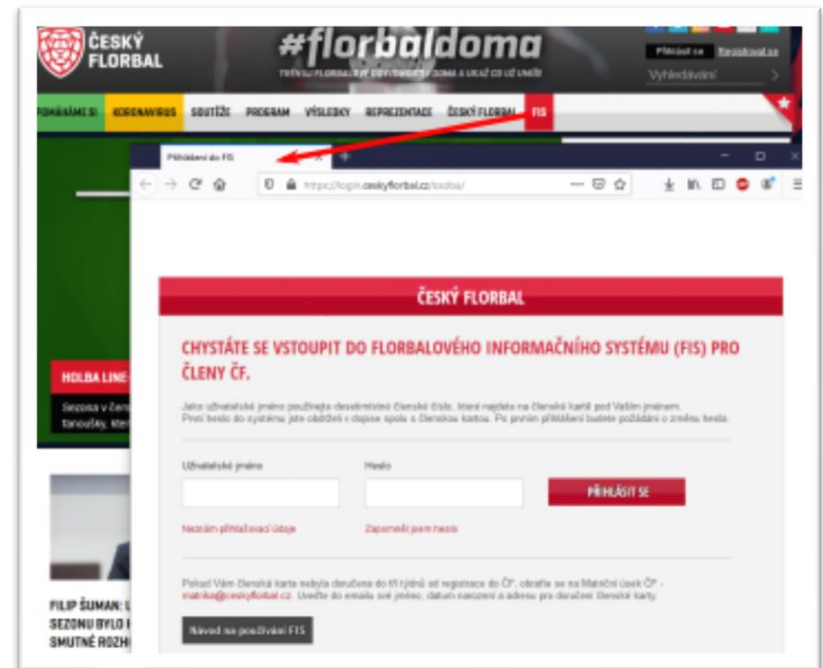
ČESKÝ FLORBAL

#florbaldoma

TRÉNUJ FLORBAL V DOMÁCNOSTI / DOMA A UKAŽ CO UŽ UMÍŠ

Přihlásit se Registrovat se

Vyhledávání

POMÁHÁME SI KORONAVIRUS SOUTĚŽE PROGRAM VÝSLEDKY REPREZENTACE ČESKÝ FLORBAL FIS

Přihlášení do FIS

https://login.ceskyflorbal.cz/osoba/

ČESKÝ FLORBAL

CHYSTÁTE SE VSTOUPIT DO FLORBALOVÉHO INFORMAČNÍHO SYSTÉMU (FIS) PRO ČLENY ČF.

Jako uživatelské jméno použijete desetimístné členské číslo, které najdete na členské kartě pod Vaším jménem. První heslo do systému jste obdrželi v dopise spolu s členskou kartou. Po prvním přihlášení budete požádáni o změnu hesla.

Uživatelské jméno

Heslo

PŘIHLÁSIT SE

Neznám přihlašovací údaje

Zapomněl jsem heslo

Pokud Vám členská karta nebyla doručena do tří týdnů od registrace do ČF, obraťte se na Matriční úsek ČF - matrika@ceskyflorbal.cz. Uveďte do emailu své jméno, datum narození a adresu pro doručení členské karty.

Návod na používání FIS

HOLBA LINE

Sezona v čer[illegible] tanoušky, kte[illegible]

FILIP ŠUMAN: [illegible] SEZONU BYLO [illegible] SMUTNÉ ROZHO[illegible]